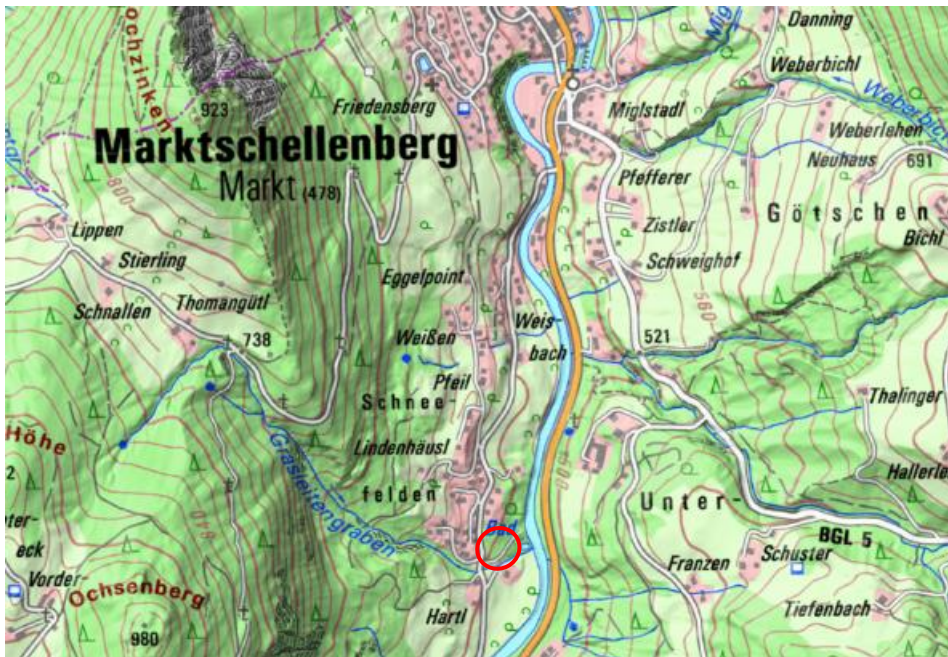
ochzinken
923
Friedensberg
Marktschellenberg
Markt (478)
Danning
Weberbichl
Weberbich
Miglstadl
Weberlehen
Neuhaus
691
Pfefferer
Zistler
Götschen
Bichl
Schweighof
560
521
Lippen
Stierling
Thomangütl
Eggelpoint
Schnallen
738
Weißen
Weis
bach
Pfeil
Schnee-
Thalinger
Höhe
Lindenhäusl
Grasleitengraben
felden
Unter-
Hallerle
840
Bad
BGL 5
ter-
eck
Vorder
Ochsenberg
Franzen
Schuster
Tiefenbach
Hartl
980
800